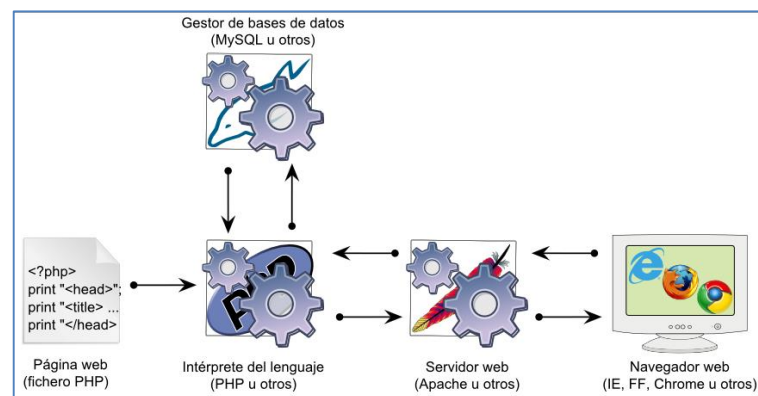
Gestor de bases de datos
(MySQL u otros)

<?php
print "<head>";
print "<title> ...
print "</head>

Página web
(fichero PHP)

Intérprete del lenguaje
(PHP u otros)

Servidor web
(Apache u otros)

Navegador web
(IE, FF, Chrome u otros)